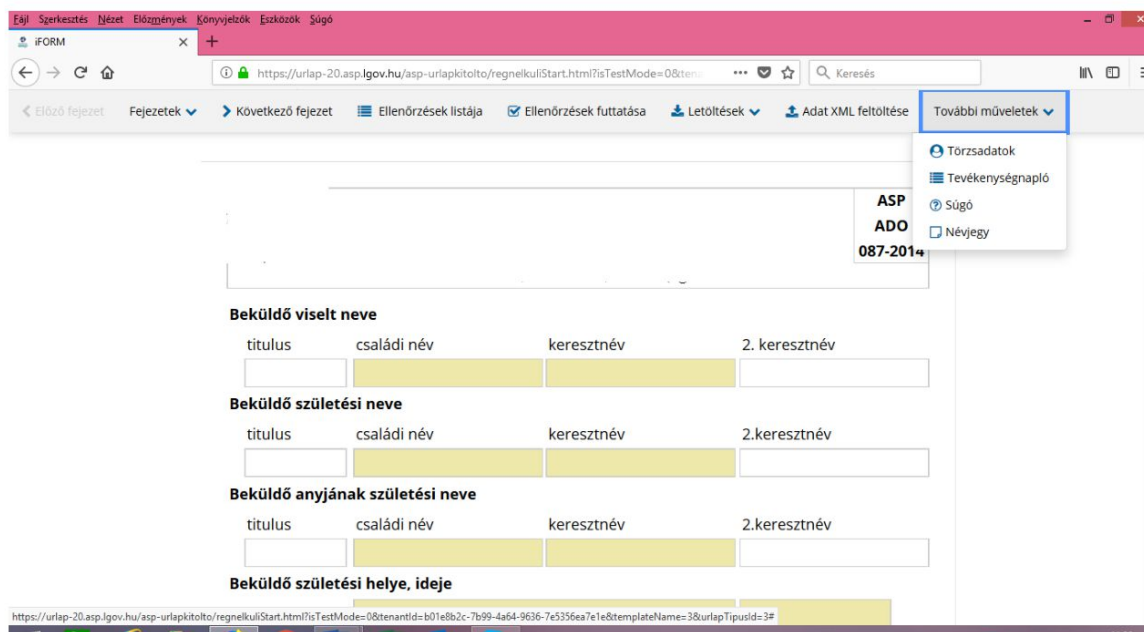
Fájl Szerkesztés Nézet Előzmények Könyvjelzők Eszközök Súgó

iFORM

https://urlap-20.asp.lgov.hu/asp-urlapkitolto/regnelkuliStart.html?isTestMode=0&ten

Keresés

Előző fejezet Fejezetek Következő fejezet Ellenőrzések listája Ellenőrzések futtatása Letöltések Adat XML feltöltése További műveletek

Törzsadatok
Tevékenységnapló
Súgó
Névjegy

ASP
ADO
087-2014

Beküldő viselt neve

| titulus | családi név | keresztnév | 2. keresztnév |
|---|---|---|---|
| | | | |

Beküldő születési neve

| titulus | családi név | keresztnév | 2.keresztnév |
|---|---|---|---|
| | | | |

Beküldő anyjának születési neve

| titulus | családi név | keresztnév | 2.keresztnév |
|---|---|---|---|
| | | | |

Beküldő születési helye, ideje

https://urlap-20.asp.lgov.hu/asp-urlapkitolto/regnelkuliStart.html?isTestMode=0&tenantId=b01e8b2c-7b99-4a64-9636-7e5356ea7e1e&templateName=3&urlapTipusId=3#